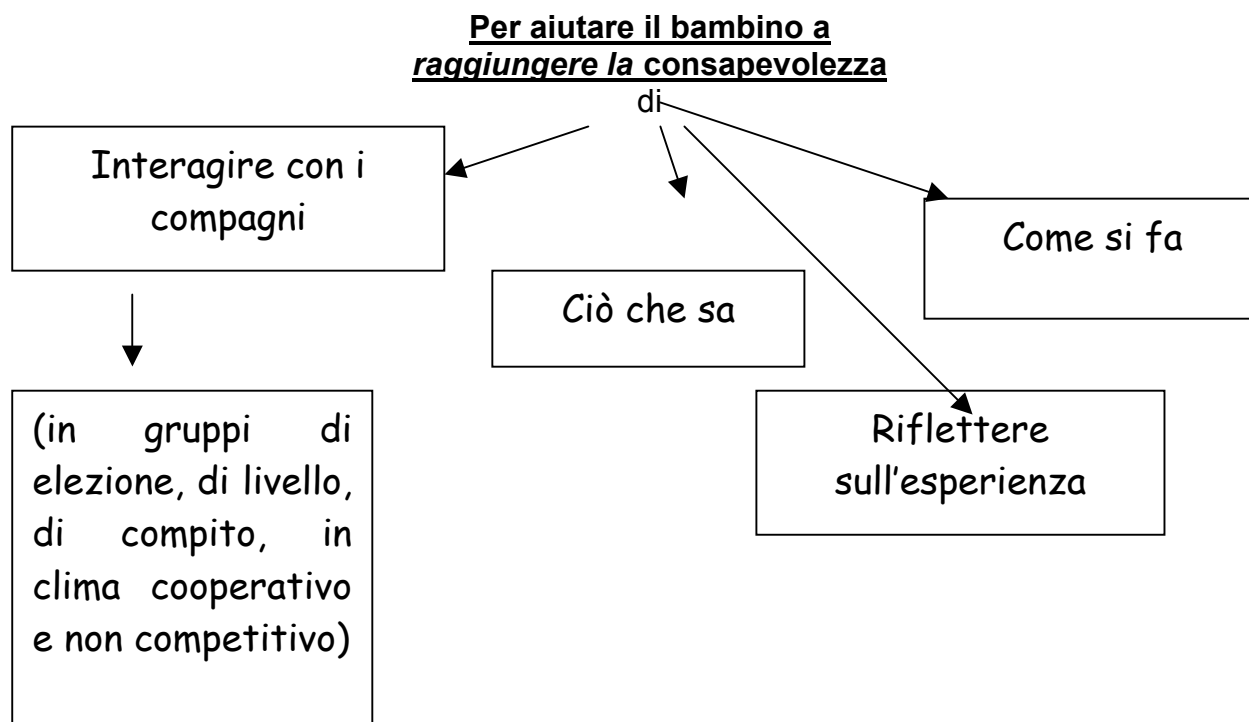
Per aiutare il bambino a raggiungere la consapevolezza

di

Interagire con i compagni

Ciò che sa

Come si fa

(in gruppi di elezione, di livello, di compito, in clima cooperativo e non competitivo)

Riflettere sull'esperienza